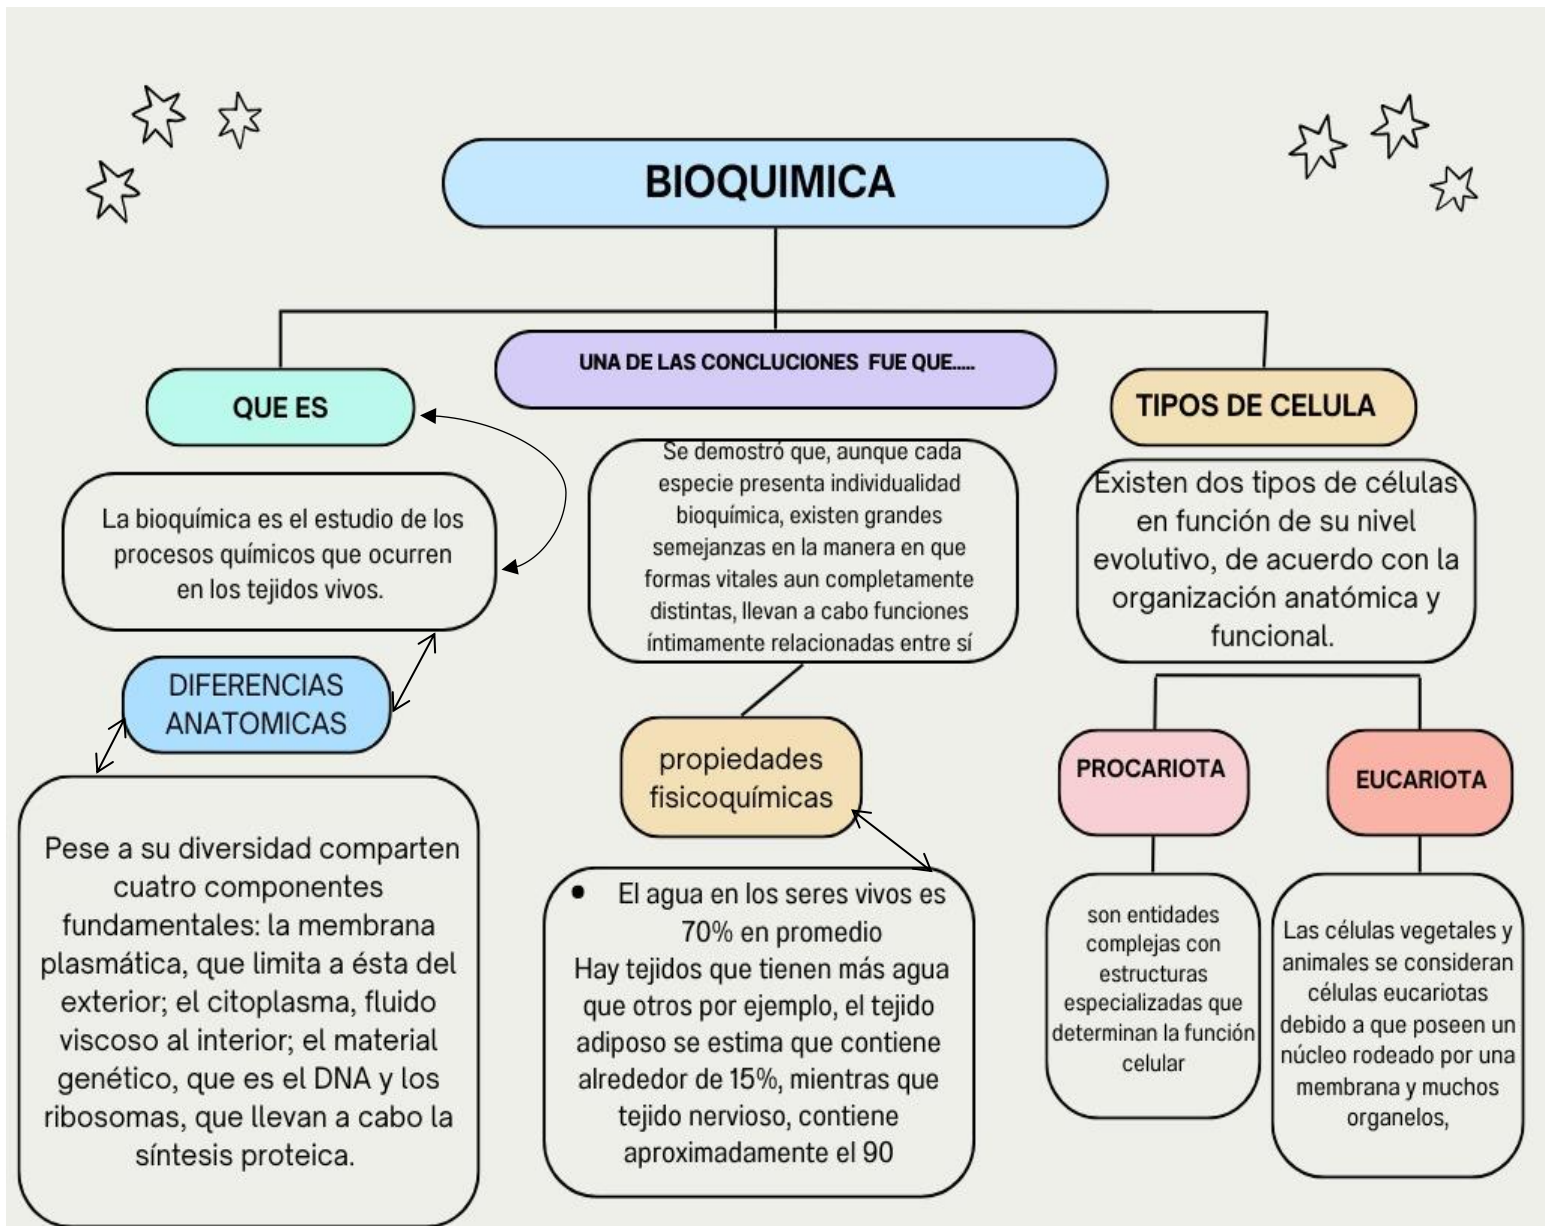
BIOQUIMICA

QUE ES

La bioquímica es el estudio de los procesos químicos que ocurren en los tejidos vivos.

DIFERENCIAS ANATOMICAS

Pese a su diversidad comparten cuatro componentes fundamentales: la membrana plasmática, que limita a ésta del exterior; el citoplasma, fluido viscoso al interior; el material genético, que es el DNA y los ribosomas, que llevan a cabo la síntesis proteica.

UNA DE LAS CONCLUCIONES FUE QUE.....

Se demostró que, aunque cada especie presenta individualidad bioquímica, existen grandes semejanzas en la manera en que formas vitales aun completamente distintas, llevan a cabo funciones íntimamente relacionadas entre sí

propiedades fisicoquímicas

• El agua en los seres vivos es 70% en promedio
Hay tejidos que tienen más agua que otros por ejemplo, el tejido adiposo se estima que contiene alrededor de 15%, mientras que tejido nervioso, contiene aproximadamente el 90

TIPOS DE CELULA

Existen dos tipos de células en función de su nivel evolutivo, de acuerdo con la organización anatómica y funcional.

PROCARIOTA

son entidades complejas con estructuras especializadas que determinan la función celular

EUCARIOTA

Las células vegetales y animales se consideran células eucariotas debido a que poseen un núcleo rodeado por una membrana y muchos organelos,